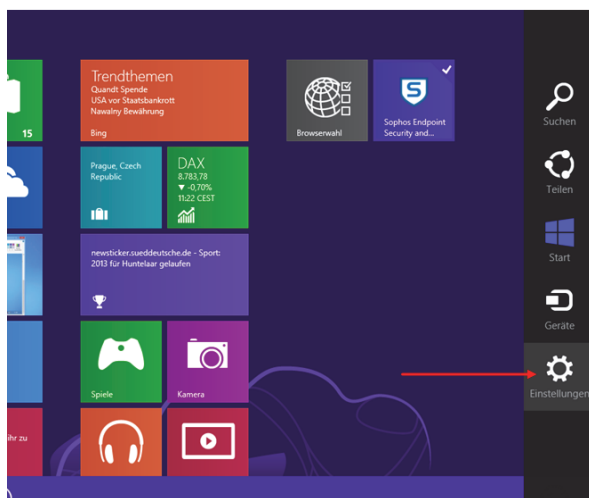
15

Trendthemen
Quandt Spende
USA vor Staatsbankrott
Nawalny Bewährung
Bing

Browserwahl

Sophos Endpoint Security and...

Prague, Czech Republic

DAX
8.783,78
▼ -0,70%
11:22 CEST

newsticker.sueddeutsche.de - Sport: 2013 für Huntelaar gelaufen

Spiele

Kamera

ahr zu

Suchen

Teilen

Start

Geräte

Einstellungen